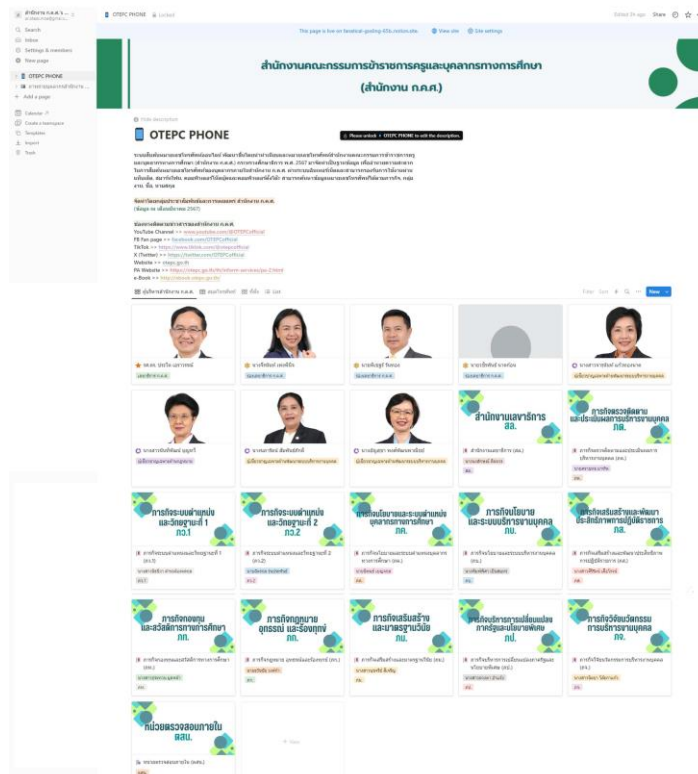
สำนักงาน ก.ค.ศ.

Search
Inbox
Settings & members
New page

OTEPC PHONE
Add a page

Calendar
Create a teamspace
Templates
Import
Trash

OTEPC PHONE Locked

Edited 2h ago Share

This page is live on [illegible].notion.site View site Site settings

สำนักงานคณะกรรมการข้าราชการครูและบุคลากรทางการศึกษา

(สำนักงาน ก.ค.ศ.)

Hide description

OTEPC PHONE

Please unlock OTEPC PHONE to edit the description.

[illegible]

YouTube Channel >> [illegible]
FB Fan page >> facebook.com/OTEPCofficial
TikTok >> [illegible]
X (Twitter) >> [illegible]
Website >> otepc.go.th
PA Website >> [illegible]
e-Book >> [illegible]

ผู้บริหารสำนักงาน ก.ค.ศ.

New

สำนักงานเลขาธิการ สล.

ภาครวจติดตามและประเมินผลการบริหารงานบุคคล ภต.

ภารกิจระบบตำแหน่งและวิทยฐานะที่ 1 กว.1

ภารกิจระบบตำแหน่งและวิทยฐานะที่ 2 กว.2

ภารกิจนโยบายและระบบตำแหน่งบุคลากรทางการศึกษา

ภารกิจนโยบายและระบบบริหารงานบุคคล กบ.

ภารกิจเสริมสร้างและพัฒนาประสิทธิภาพการปฏิบัติราชการ

ภารกิจกองทุนและสวัสดิการทางการศึกษา กก.

ภารกิจกฎหมาย อุทธรณ์ และร้องทุกข์ กม.

ภารกิจเสริมสร้างและมาตรฐานวินัย กว.

ภารกิจบริหารการเปลี่ยนแปลงการรัฐและนโยบายพิเศษ กป.

ภารกิจวิจัยนวัตกรรมการบริหารงานบุคคล กจ.

หน่วยตรวจสอบภายใน สตน.

New